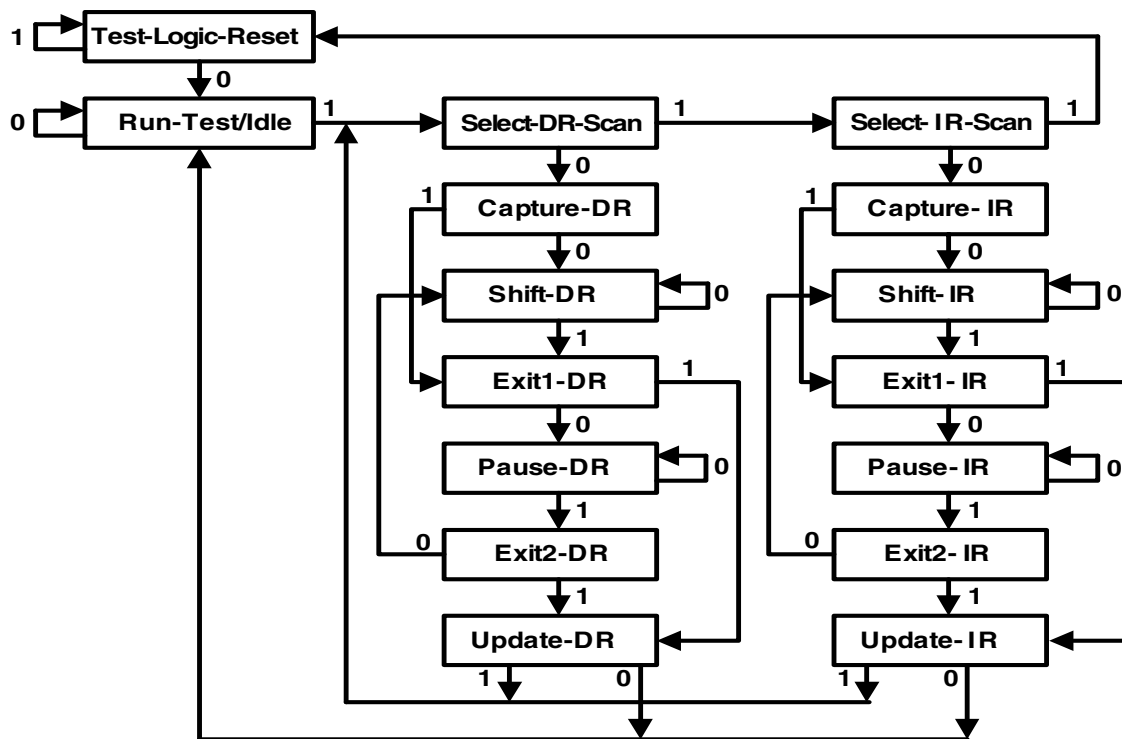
1 Test-Logic-Reset
0
0 Run-Test/Idle 1
Select-DR-Scan 1
Select-IR-Scan 1
0
0
1 Capture-DR
0
1 Capture-IR
0
Shift-DR 0
1
Shift-IR 0
1
Exit1-DR 1
0
Exit1-IR 1
0
Pause-DR 0
1
Pause-IR 0
1
0 Exit2-DR
1
0 Exit2-IR
1
Update-DR
1 0
Update-IR
1 0